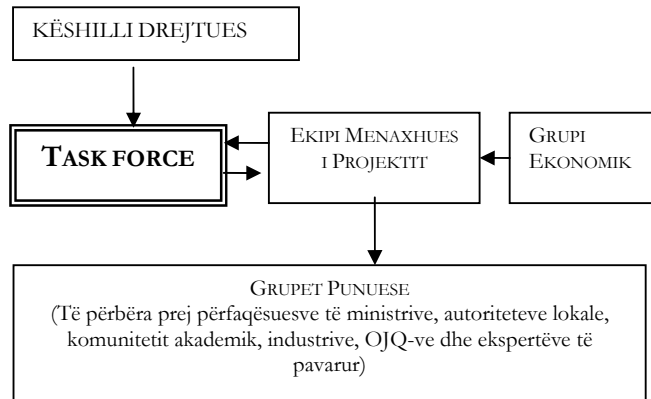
KËSHILLI DREJTUES

TASK FORCE

EKIPI MENAXHUES I PROJEKTIT

GRUPI EKONOMIK

GRUPET PUNUESE
(Të përbëra prej përfaqësuesve të ministrive, autoriteteve lokale, komunitetit akademik, industrive, OJQ-ve dhe ekspertëve të pavarur)